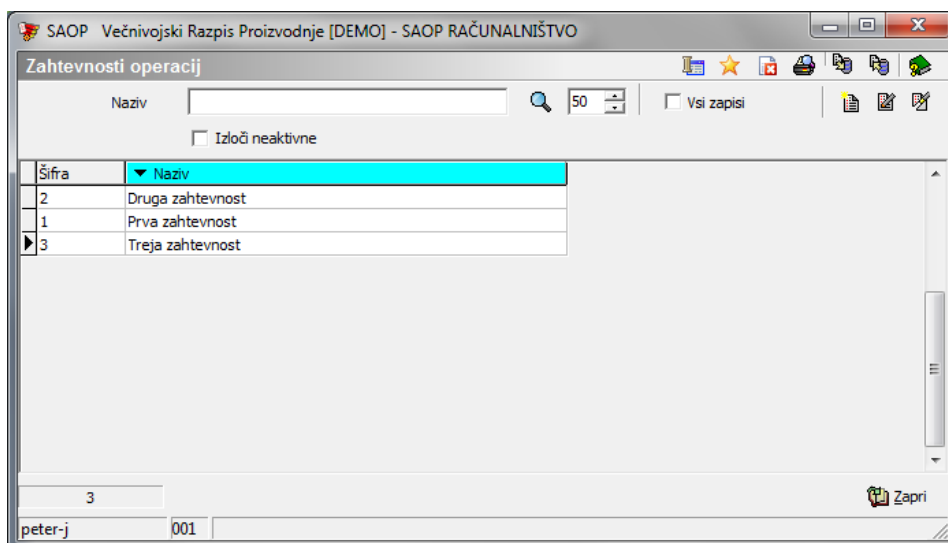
SAOP Večnivojski Razpis Proizvodnje [DEMO] - SAOP RAČUNALNIŠTVO

Zahtevnosti operacij

Naziv

50

Vsi zapisi

Izloči neaktivne

| Šifra | Naziv |
|---|---|
| 2 | Druga zahtevnost |
| 1 | Prva zahtevnost |
| 3 | Treja zahtevnost |

3

Zapri

peter-j

001